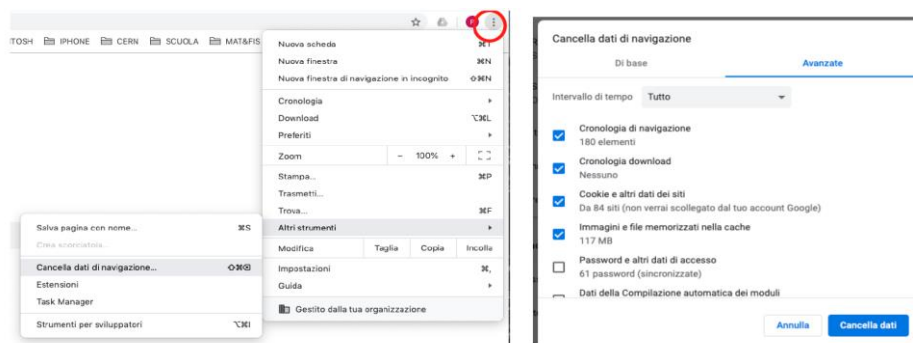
TOSH IPHONE CERN SCUOLA MAT&FIS

Nuova scheda ⌘T
Nuova finestra ⌘N
Nuova finestra di navigazione in incognito ⇧⌘N
Cronologia
Download ⌥⌘L
Preferiti
Zoom – 100% +
Stampa... ⌘P
Trasmetti...
Trova... ⌘F
Altri strumenti
Modifica Taglia Copia Incolla
Impostazioni ⌘,
Guida
Gestito dalla tua organizzazione

Salva pagina con nome... ⌘S
Crea scorciatoia...
Cancella dati di navigazione... ⇧⌘⌫
Estensioni
Task Manager
Strumenti per sviluppatori ⌥⌘I

Cancella dati di navigazione

Di base Avanzate

Intervallo di tempo Tutto

Cronologia di navigazione
180 elementi

Cronologia download
Nessuno

Cookie e altri dati dei siti
Da 84 siti (non verrai scollegato dal tuo account Google)

Immagini e file memorizzati nella cache
117 MB

Password e altri dati di accesso
61 password (sincronizzate)

Dati della Compilazione automatica dei moduli

Annulla Cancella dati